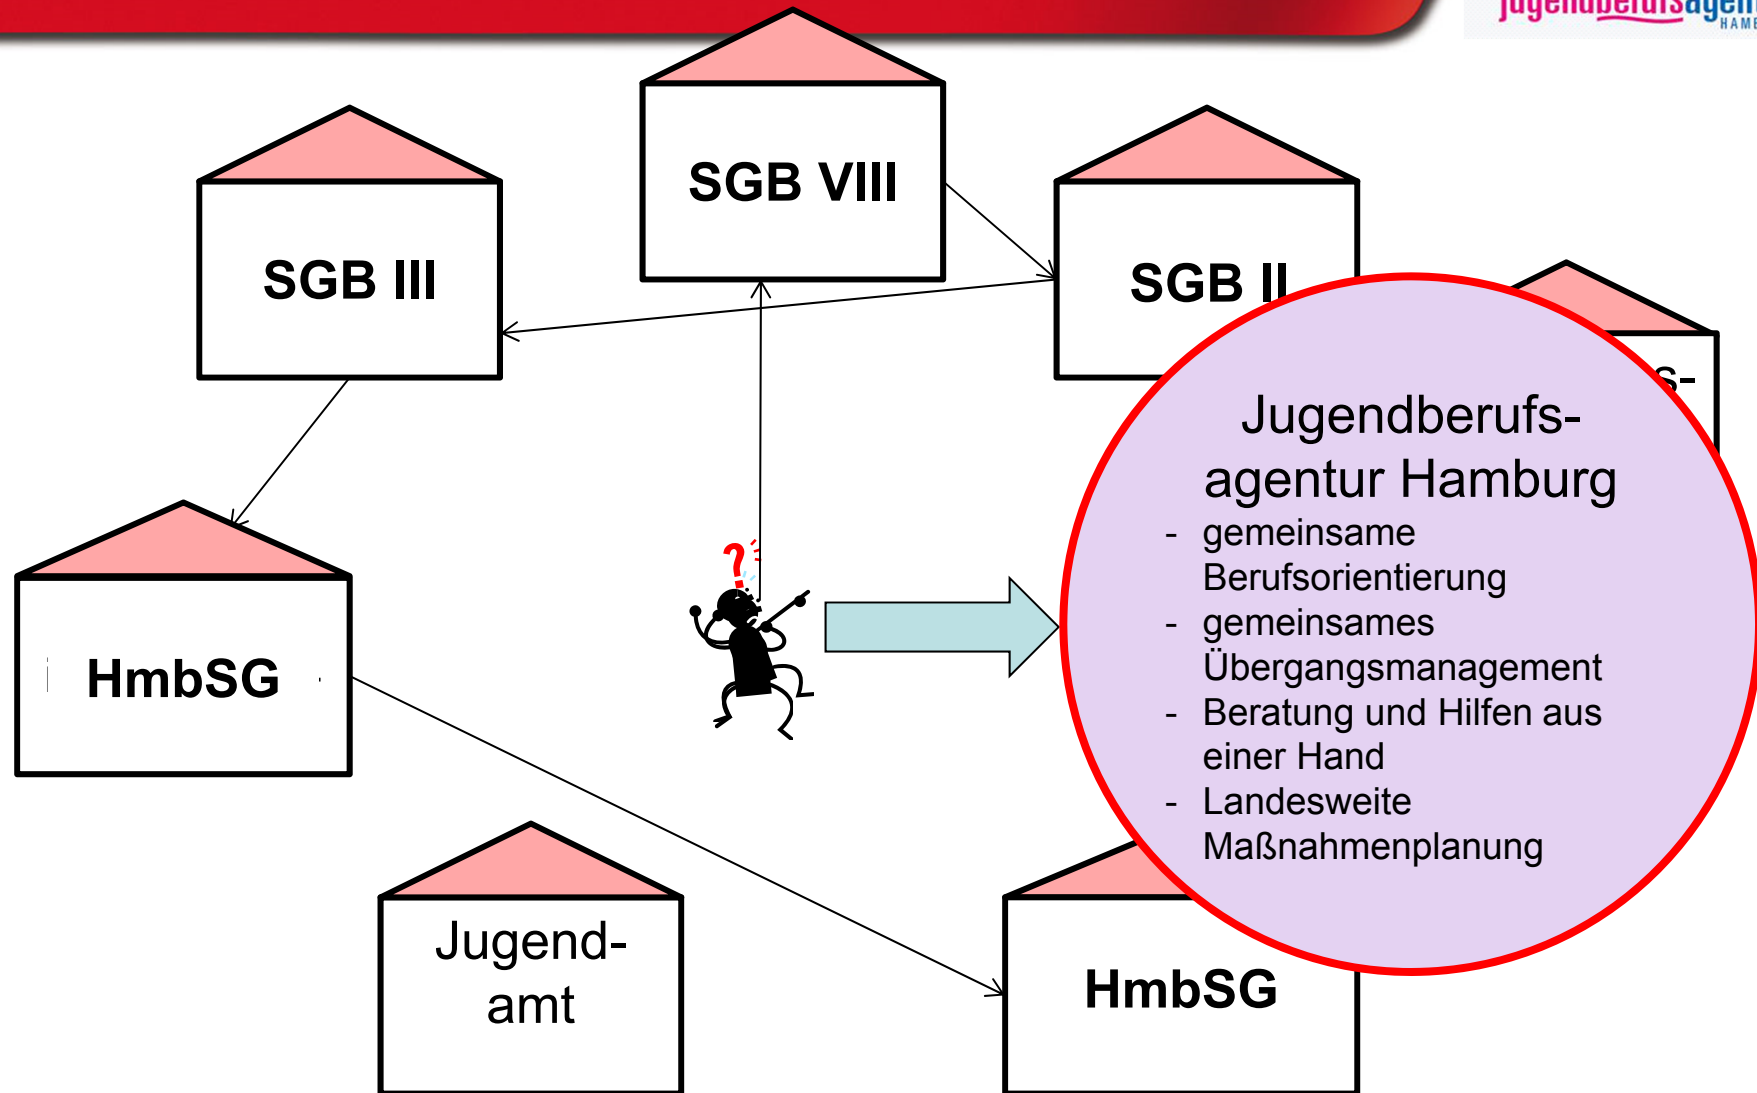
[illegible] HAMB

SGB VIII

SGB III

SGB II

s-

HmbSG

Jugendberufsagentur Hamburg
- gemeinsame Berufsorientierung
- gemeinsames Übergangsmanagement
- Beratung und Hilfen aus einer Hand
- Landesweite Maßnahmenplanung

Jugend-amt

HmbSG